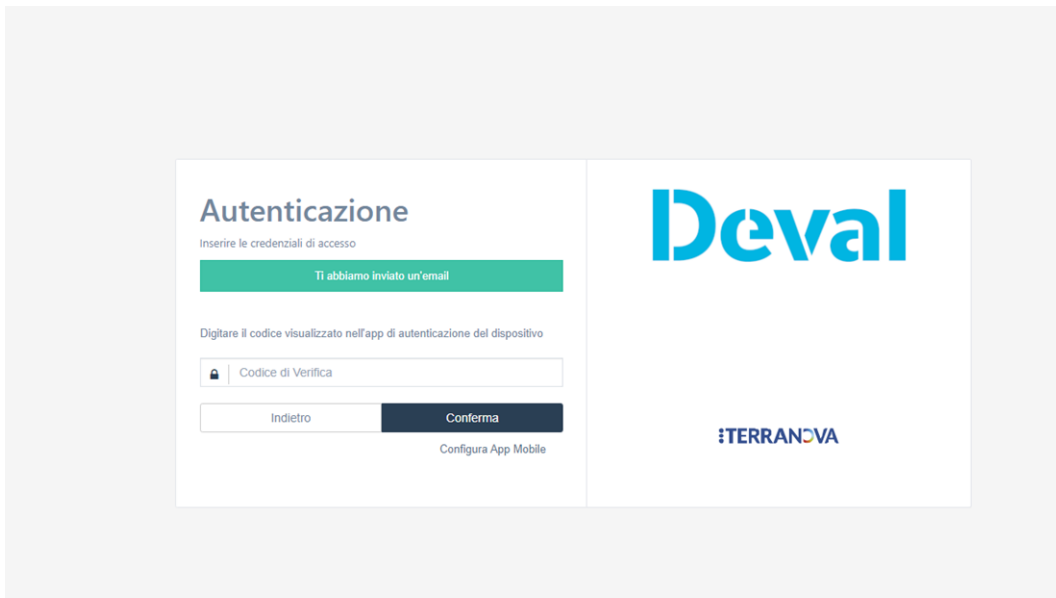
Autenticazione

Inserire le credenziali di accesso

Ti abbiamo inviato un'email

Digitare il codice visualizzato nell'app di autenticazione del dispositivo

Codice di Verifica

Indietro

Conferma

Configura App Mobile

Deval

TERRANOVA